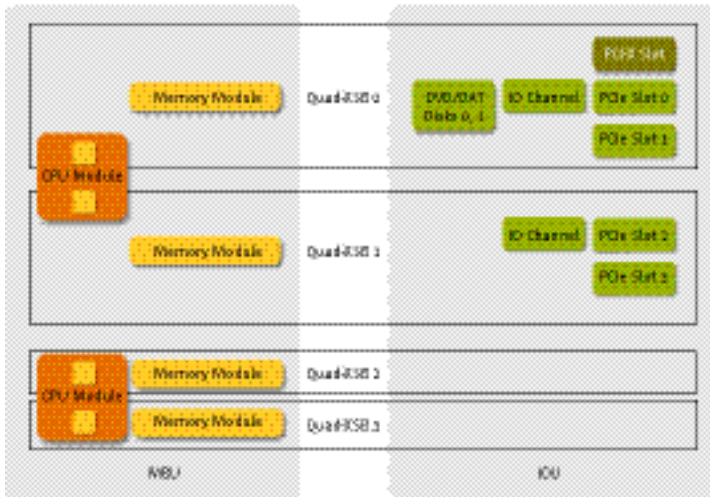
PCI-X Slot

Memory Module

Quad-XSB 0

DVD/DAT Disks 0, 1

IO Channel

PCIe Slot 0

PCIe Slot 1

CPU Module

Memory Module

Quad-XSB 1

IO Channel

PCIe Slot 2

PCIe Slot 3

CPU Module

Memory Module

Quad-XSB 2

Memory Module

Quad-XSB 3

MBU

IOU